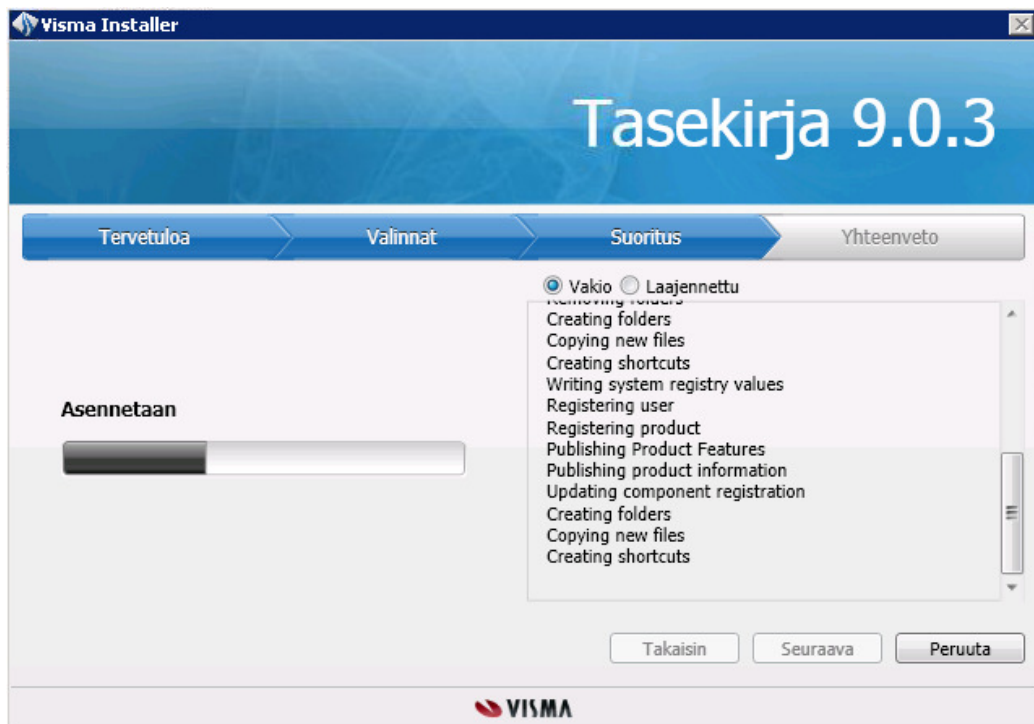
Visma Installer

Tasekirja 9.0.3

Tervetuloa
Valinnat
Suoritus
Yhteenveto

Vakio Laajennettu

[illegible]
Creating folders
Copying new files
Creating shortcuts
Writing system registry values
Registering user
Registering product
Publishing Product Features
Publishing product information
Updating component registration
Creating folders
Copying new files
Creating shortcuts

Asennetaan

Takaisin
Seuraava
Peruuta

VISMA